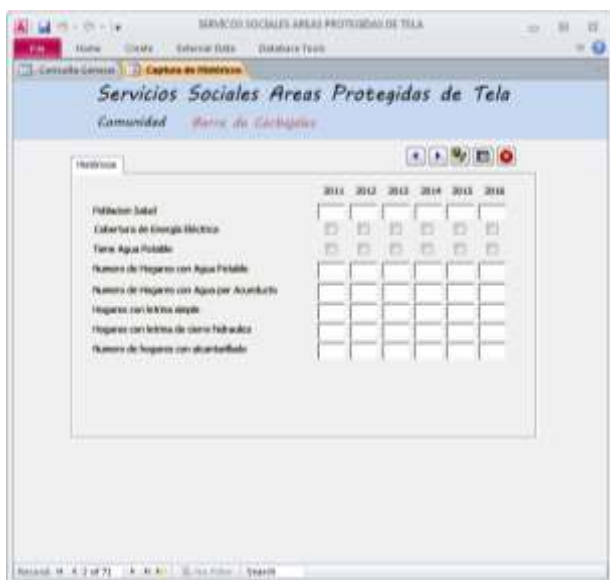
SERVICIOS SOCIALES AREAS PROTEGIDAS DE TELA

File Home Create External Data Database Tools

Consulta General Captura de Históricos

Servicios Sociales Areas Protegidas de Tela

Comunidad Barrio de Cártagales

Históricos

| | 2011 | 2012 | 2013 | 2014 | 2015 | 2016 |
|---|---|---|---|---|---|---|
| Población Total | | | | | | |
| Cobertura de Energía Eléctrica | | | | | | |
| Tiene Agua Potable | | | | | | |
| Numero de Hogares con Agua Potable | | | | | | |
| Numero de Hogares con Agua por Acueducto | | | | | | |
| Hogares con letrina simple | | | | | | |
| Hogares con letrina de cierre hidraulico | | | | | | |
| Numero de hogares con alcantarillado | | | | | | |

Record: 2 of 71 No Filter Search